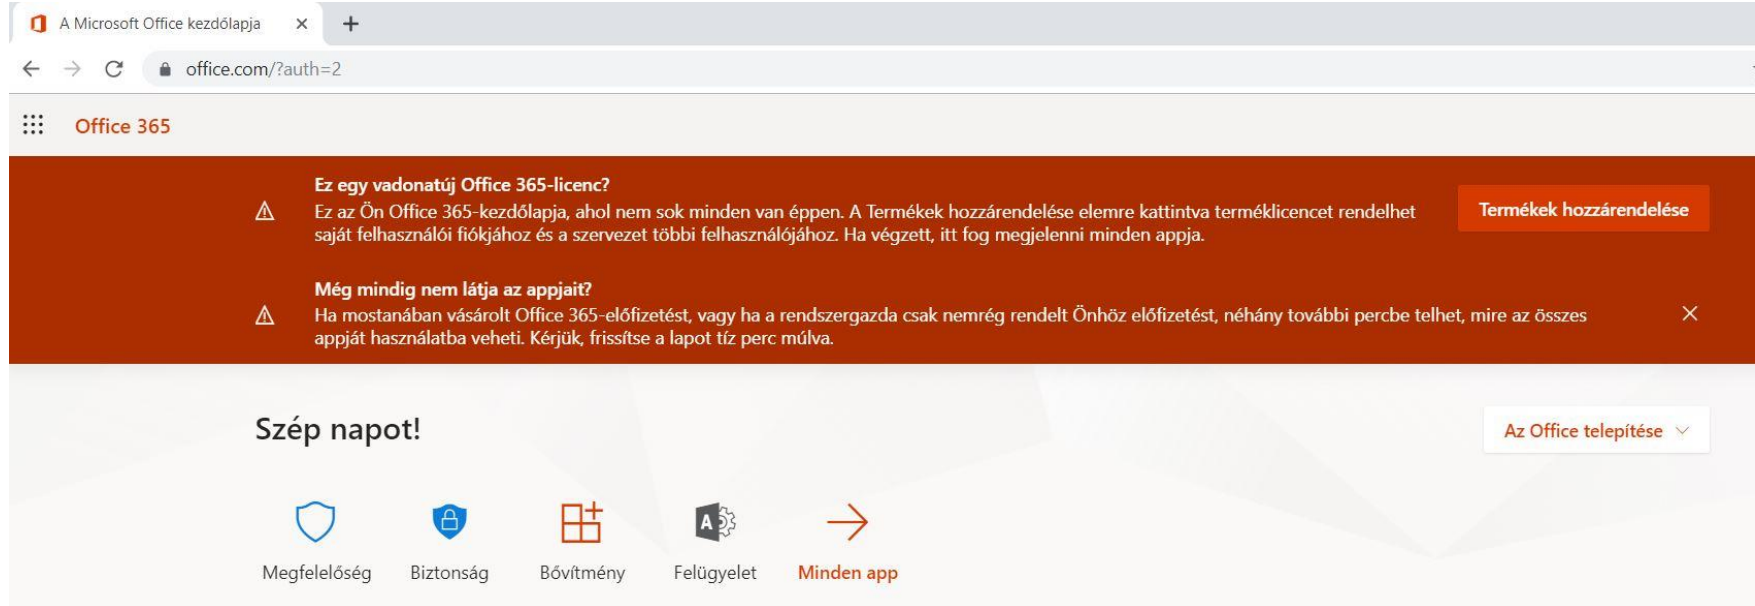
A Microsoft Office kezdőlapja ×

office.com/?auth=2

Office 365

Ez egy vadonatúj Office 365-licenc?
Ez az Ön Office 365-kezdőlapja, ahol nem sok minden van éppen. A Termékek hozzárendelése elemre kattintva terméklicencet rendelhet saját felhasználói fiókjához és a szervezet többi felhasználójához. Ha végzett, itt fog megjelenni minden appja.

Termékek hozzárendelése

Még mindig nem látja az appjait?
Ha mostanában vásárolt Office 365-előfizetést, vagy ha a rendszergazda csak nemrég rendelt Önhöz előfizetést, néhány további percbe telhet, mire az összes appját használatba veheti. Kérjük, frissítse a lapot tíz perc múlva.

Szép napot!

Az Office telepítése

Megfelelőség

Biztonság

Bővítmény

Felügyelet

Minden app